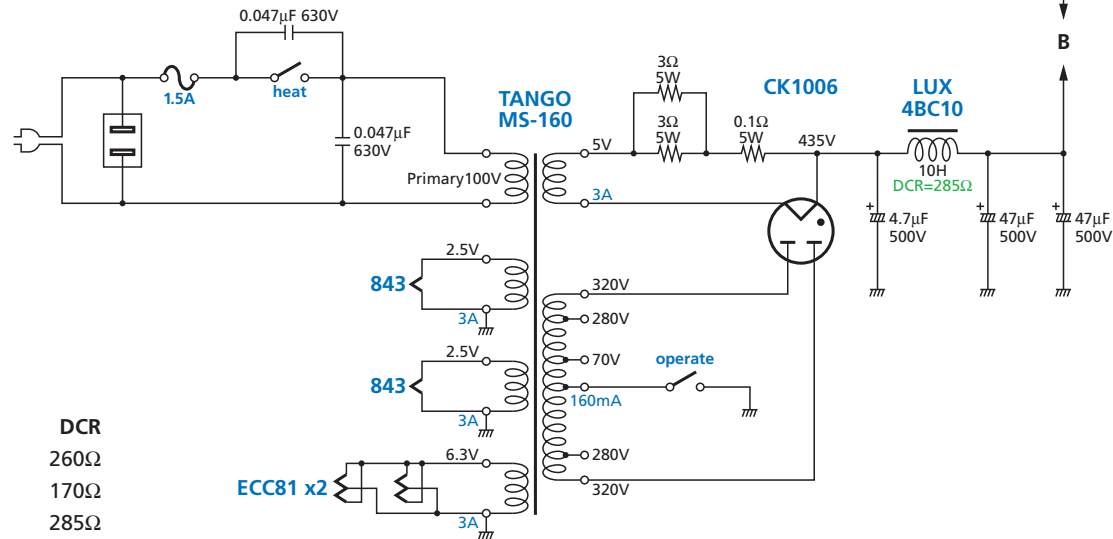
0.047µF 630V

1.5A

heat

0.047µF
630V

TANGO
MS-160

Primary100V

3Ω
5W

3Ω
5W

0.1Ω
5W

5V

3A

CK1006

435V

LUX
4BC10

10H
DCR=285Ω

B

+
4.7µF
500V

+
47µF
500V

+
47µF
500V

2.5V

843

3A

320V

280V

2.5V

843

3A

70V

operate

160mA

DCR
260Ω
170Ω
285Ω

6.3V

ECC81 x2

3A

280V

320V